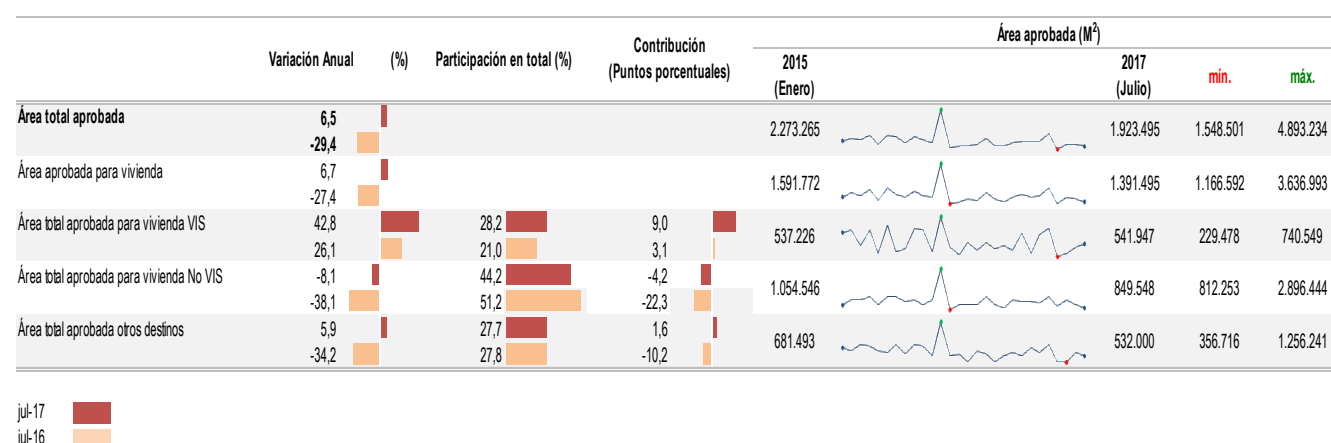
| | Variación Anual | (%) | Participación en total (%) | Contribución (Puntos porcentuales) | 2015 (Enero) | Área aprobada ($M^2$) | 2017 (Julio) | mín. | máx. |
|---|---|---|---|---|---|---|---|---|---|
| **Área total aprobada** | **6,5** / **-29,4** | | | | 2.273.265 | | 1.923.495 | 1.548.501 | 4.893.234 |
| Área aprobada para vivienda | 6,7 / -27,4 | | | | 1.591.772 | | 1.391.495 | 1.166.592 | 3.636.993 |
| Área total aprobada para vivienda VIS | 42,8 / 26,1 | | 28,2 / 21,0 | 9,0 / 3,1 | 537.226 | | 541.947 | 229.478 | 740.549 |
| Área total aprobada para vivienda No VIS | -8,1 / -38,1 | | 44,2 / 51,2 | -4,2 / -22,3 | 1.054.546 | | 849.548 | 812.253 | 2.896.444 |
| Área total aprobada otros destinos | 5,9 / -34,2 | | 27,7 / 27,8 | 1,6 / -10,2 | 681.493 | | 532.000 | 356.716 | 1.256.241 |

jul-17
jul-16